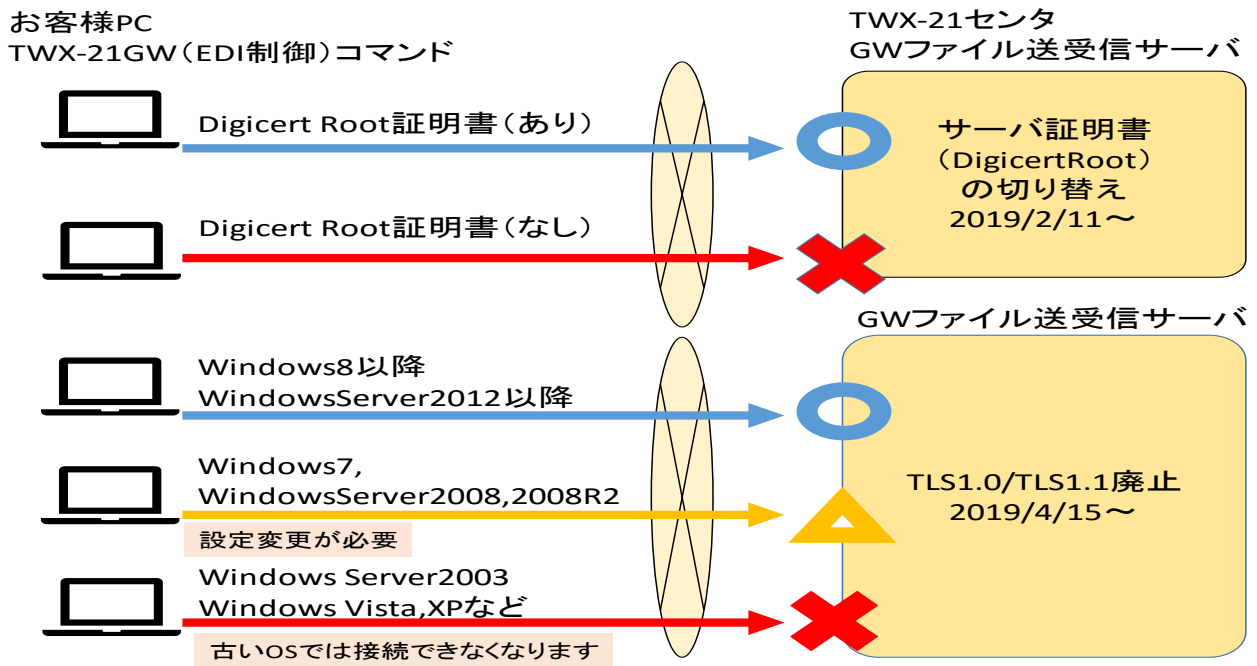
お客様PC
TWX-21GW（EDI制御）コマンド

TWX-21センタ
GWファイル送受信サーバ

Digicert Root証明書（あり）

サーバ証明書
（DigicertRoot）
の切り替え
2019/2/11～

Digicert Root証明書（なし）

GWファイル送受信サーバ

Windows8以降
WindowsServer2012以降

Windows7,
WindowsServer2008,2008R2

設定変更が必要

TLS1.0/TLS1.1廃止
2019/4/15～

Windows Server2003
Windows Vista,XPなど

古いOSでは接続できなくなります